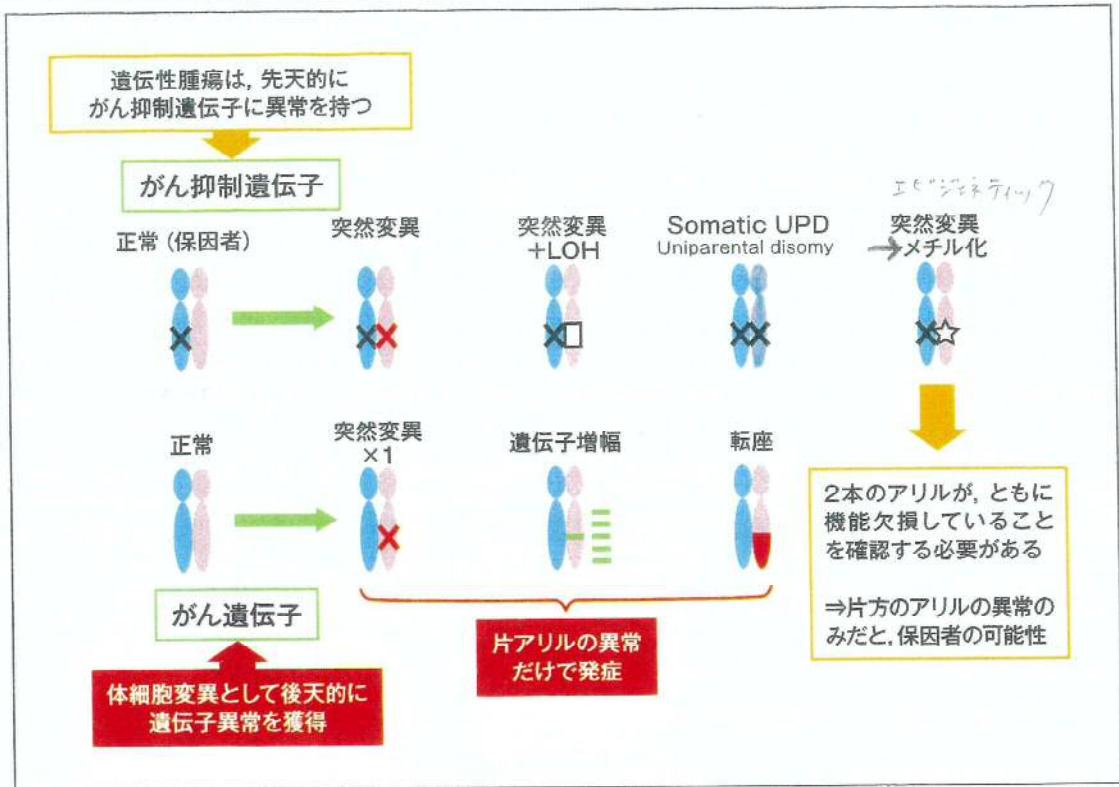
遺伝性腫瘍は，先天的に
がん抑制遺伝子に異常を持つ

がん抑制遺伝子

正常（保因者）

突然変異

突然変異
+LOH

Somatic UPD
Uniparental disomy

エピジェネティック
突然変異
→メチル化

正常

突然変異
×1

遺伝子増幅

転座

2本のアリルが，ともに機能欠損していることを確認する必要がある

⇒片方のアリルの異常のみだと，保因者の可能性

がん遺伝子

体細胞変異として後天的に
遺伝子異常を獲得

片アリルの異常
だけで発症